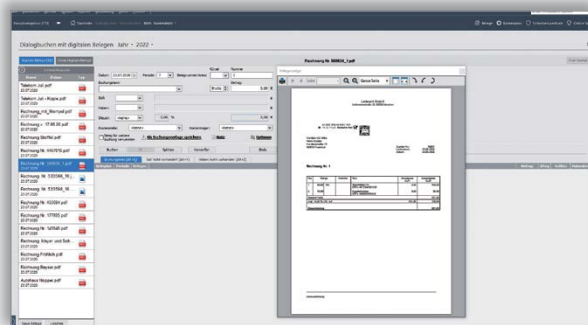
Dialogbuchen mit digitalen Belegen  Jahr - 2022

Rechnung Nr. 000034_1.pdf

Telekom Juli.pdf
Telekom Juli - Kopie.pdf
Rechnung mit_Stempel.pdf
Rechnung - 17.06.20.pdf
Rechnung Skiffel.pdf
Rechnung Nr. 446978.pdf
Rechnung Nr. 000034_1.pdf
Rechnung Nr. 533566_16.pdf
Rechnung Nr. 533566_16.pdf
Rechnung Nr. 42089.pdf
Rechnung Nr. 177655.pdf
Rechnung Nr. 1ef568.pdf
Rechnung Mayer und Sohn.pdf
Rechnung Fröhlich.pdf
Rechnung Bayser.pdf
Autohaus Hopper.pdf

Rechnung Nr. 1

Buchen  Splitten  Verwerfen

Gesamtseite